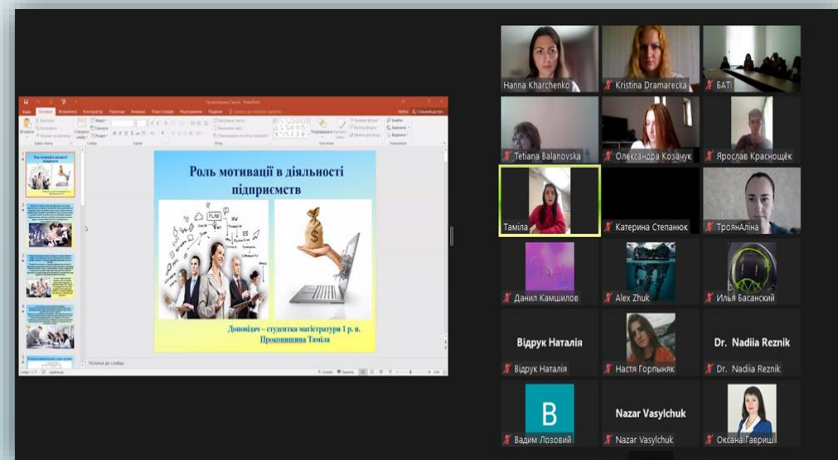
Роль мотивації в діяльності підприємств

Доповідач – студентка магістратури 1 р. н. Прокопишина Таміла

Hanna Kharchenko
Kristina Dramarecka
БАТі
Tetiana Balanovska
Олександра Козачук
Ярослав Краснощёк
Таміла
Катерина Степанюк
ТроянАліна
Данил Камшилов
Alex Zhuk
Илья Басанский
Відрук Наталія
Відрук Наталія
Настя Горпиняк
Dr. Nadiia Reznik
Dr. Nadiia Reznik
B
Вадим Лозовий
Nazar Vasylchuk
Nazar Vasylchuk
Оксана Гавриш